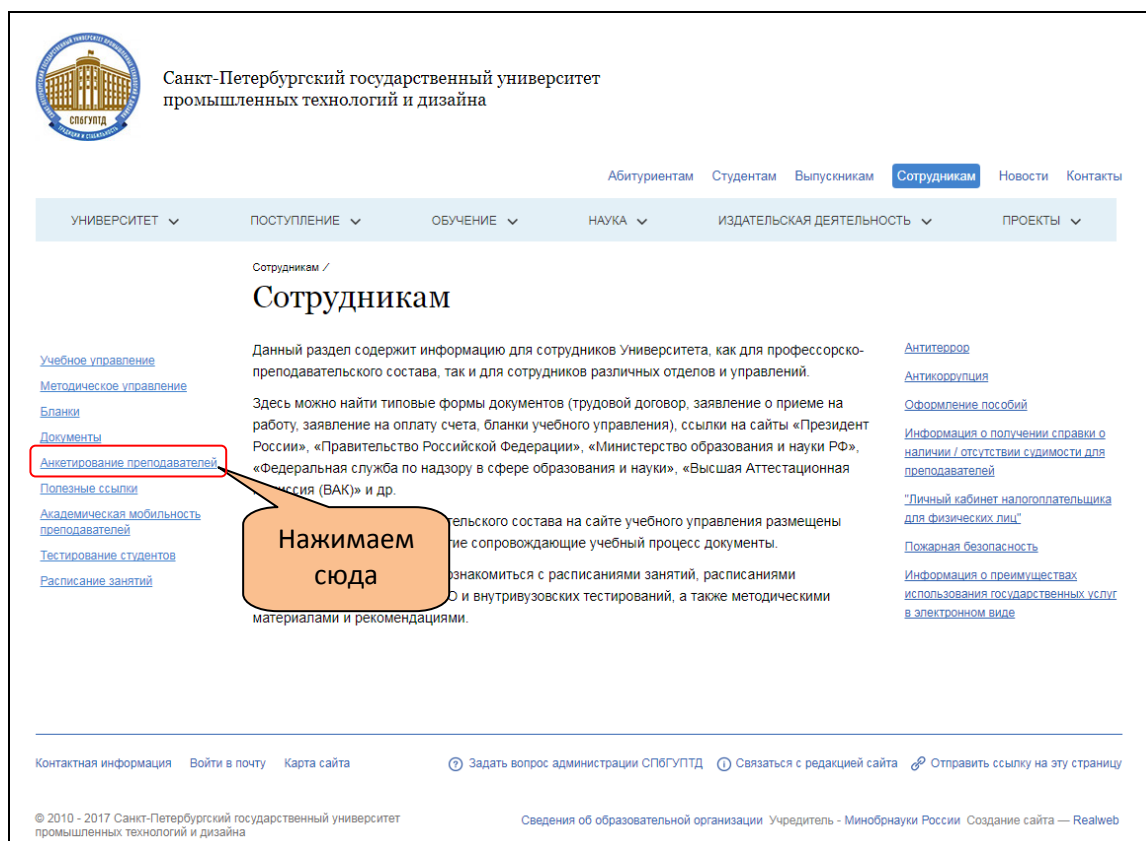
СПбГУПТД

Санкт-Петербургский государственный университет промышленных технологий и дизайна

Абитуриентам Студентам Выпускникам Сотрудникам Новости Контакты

УНИВЕРСИТЕТ ПОСТУПЛЕНИЕ ОБУЧЕНИЕ НАУКА ИЗДАТЕЛЬСКАЯ ДЕЯТЕЛЬНОСТЬ ПРОЕКТЫ

Сотрудникам /

Сотрудникам

Учебное управление
Методическое управление
Бланки
Документы
Анкетирование преподавателей
Полезные ссылки
Академическая мобильность преподавателей
Тестирование студентов
Расписание занятий

Данный раздел содержит информацию для сотрудников Университета, как для профессорско-преподавательского состава, так и для сотрудников различных отделов и управлений.

Здесь можно найти типовые формы документов (трудовой договор, заявление о приеме на работу, заявление на оплату счета, бланки учебного управления), ссылки на сайты «Президент России», «Правительство Российской Федерации», «Министерство образования и науки РФ», «Федеральная служба по надзору в сфере образования и науки», «Высшая Аттестационная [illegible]ссия (ВАК)» и др.

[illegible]тельского состава на сайте учебного управления размещены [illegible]ие сопровождающие учебный процесс документы.

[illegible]ознакомиться с расписаниями занятий, расписаниями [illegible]О и внутривузовских тестирований, а также методическими материалами и рекомендациями.

Нажимаем сюда

Антитеррор
Антикоррупция
Оформление пособий
Информация о получении справки о наличии / отсутствии судимости для преподавателей
"Личный кабинет налогоплательщика для физических лиц"
Пожарная безопасность
Информация о преимуществах использования государственных услуг в электронном виде

Контактная информация Войти в почту Карта сайта Задать вопрос администрации СПбГУПТД Связаться с редакцией сайта Отправить ссылку на эту страницу

© 2010 - 2017 Санкт-Петербургский государственный университет промышленных технологий и дизайна

Сведения об образовательной организации Учредитель - Минобрнауки России Создание сайта — Realweb